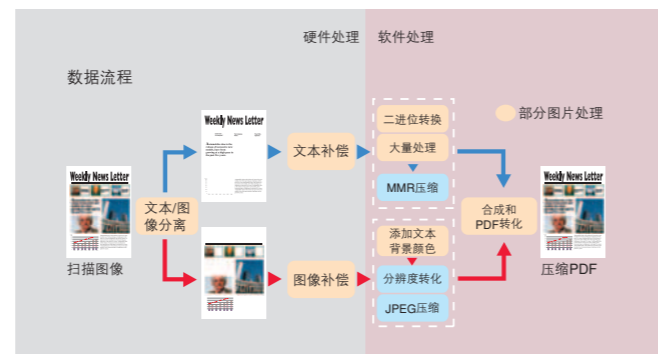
硬件处理

软件处理

数据流程

部分图片处理

Weekly News Letter

扫描图像

文本/图像分离

Weekly News Letter

文本补偿

图像补偿

二进位转换

大量处理

MMR压缩

添加文本背景颜色

分辨度转化

JPEG压缩

合成和PDF转化

Weekly News Letter

压缩PDF